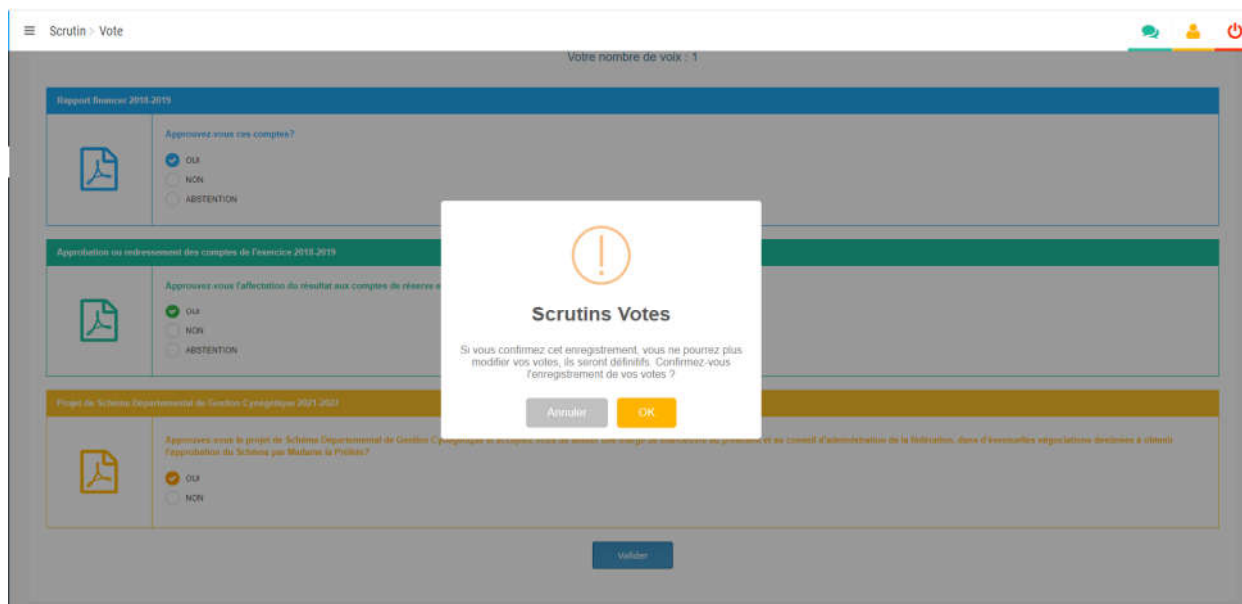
Scrutin > Vote

Votre nombre de voix : 1

Rapport financer 2018-2019

Approuvez-vous ces comptes?

OUI

NON

ABSTENTION

Approbation ou redressement des comptes de l'exercice 2018-2019

Approuvez-vous l'affectation du résultat aux comptes de réserve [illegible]

OUI

NON

ABSTENTION

Projet de Schéma Départemental de Gestion Cynégétique 2021-2027

Approuvez-vous le projet de Schéma Départemental de Gestion Cynégétique et acceptez-vous de donner une charge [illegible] et au conseil d'administration de la fédération, dans d'éventuelles négociations destinées à obtenir l'approbation du Schéma par Madame la Préfète?

OUI

NON

Valider

Scrutins Votes

Si vous confirmez cet enregistrement, vous ne pourrez plus modifier vos votes, ils seront définitifs. Confirmez-vous l'enregistrement de vos votes ?

Annuler

OK